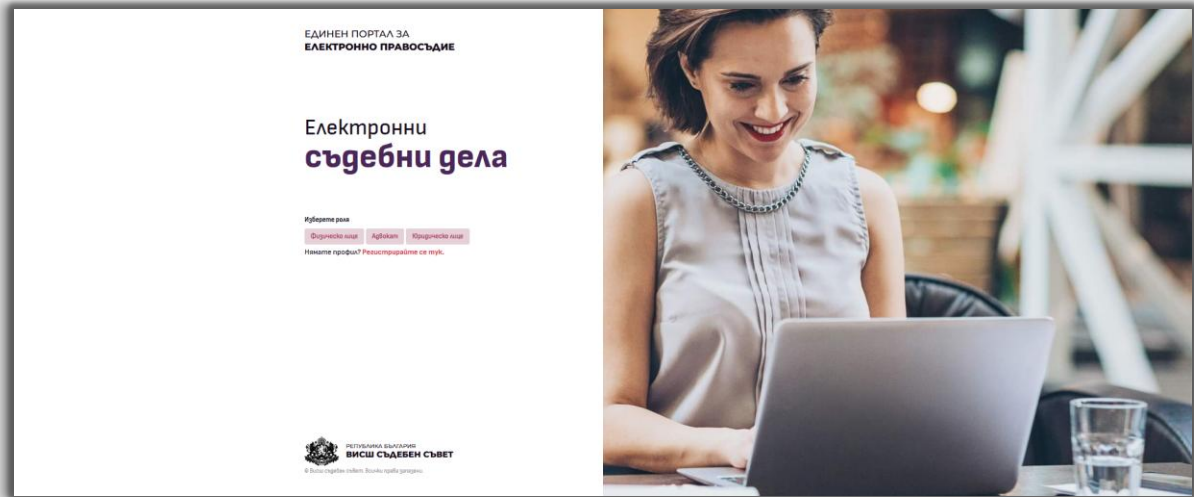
ЕДИНЕН ПОРТАЛ ЗА
ЕЛЕКТРОННО ПРАВОСЪДИЕ

Електронни
съдебни дела

Изберете роля

Физическо лице
Адвокат
Юридическо лице

Нямате профил? Регистрирайте се тук.

РЕПУБЛИКА БЪЛГАРИЯ
ВИСШ СЪДЕБЕН СЪВЕТ

© Висш съдебен съвет. Всички права запазени.